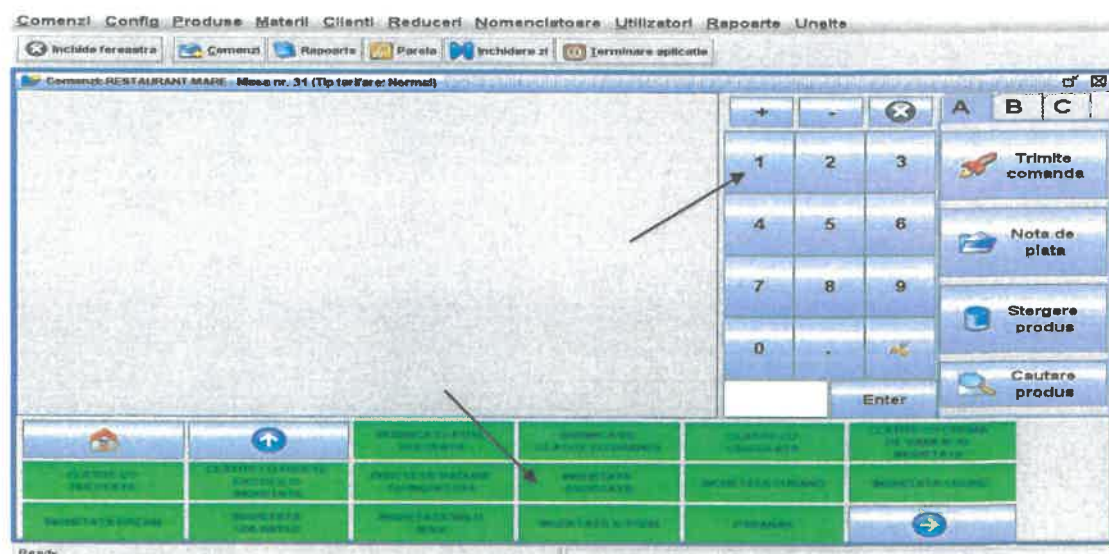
Comenzi Config Produse Materii Clienti Reduceri Nomenclatoare Utilizatori Rapoarte Unelte

Inchide fereastra | Comenzi | Rapoarte | Parola | Inchidere zi | Terminare aplicatie

Comenzi:RESTAURANT MARE Masa nr. 31 (Tip tarifare: Normal)

+ | - | A | B | C

1 | 2 | 3 | Trimite comanda

4 | 5 | 6 | Nota de plata

7 | 8 | 9 | Stergere produs

0 | . | Cautare produs

Enter

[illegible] | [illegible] | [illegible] | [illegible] | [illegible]

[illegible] | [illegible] | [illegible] | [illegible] | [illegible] | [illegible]

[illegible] | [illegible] | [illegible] | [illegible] | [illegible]

Ready